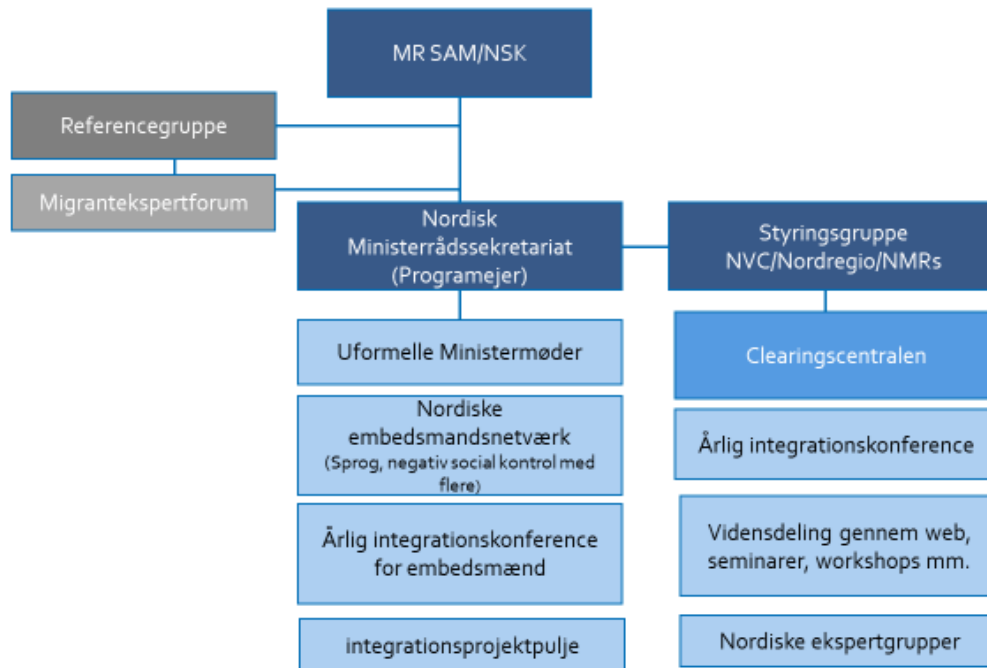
MR SAM/NSK

Referencegruppe

Migrantekspertforum

Nordisk Ministerrådssekretariat (Programejer)

Styringsgruppe NVC/Nordregio/NMRs

Uformelle Ministermøder

Nordiske embedsmandsnetværk (Sprog, negativ social kontrol med flere)

Årlig integrationskonference for embedsmænd

integrationsprojektpulje

Clearingscentralen

Årlig integrationskonference

Vidensdeling gennem web, seminarer, workshops mm.

Nordiske ekspertgrupper